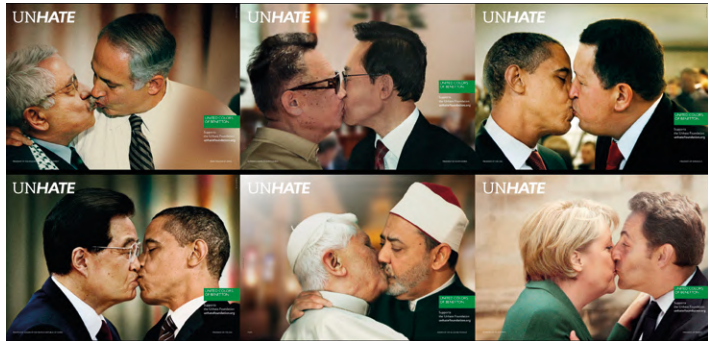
UNHATE

UNITED COLORS OF BENETTON.

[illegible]

UNHATE

UNITED COLORS OF BENETTON.

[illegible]

UNHATE

UNITED COLORS OF BENETTON.

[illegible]

UNHATE

UNITED COLORS OF BENETTON.

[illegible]

UNHATE

UNITED COLORS OF BENETTON.

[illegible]

UNHATE

UNITED COLORS OF BENETTON.

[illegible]